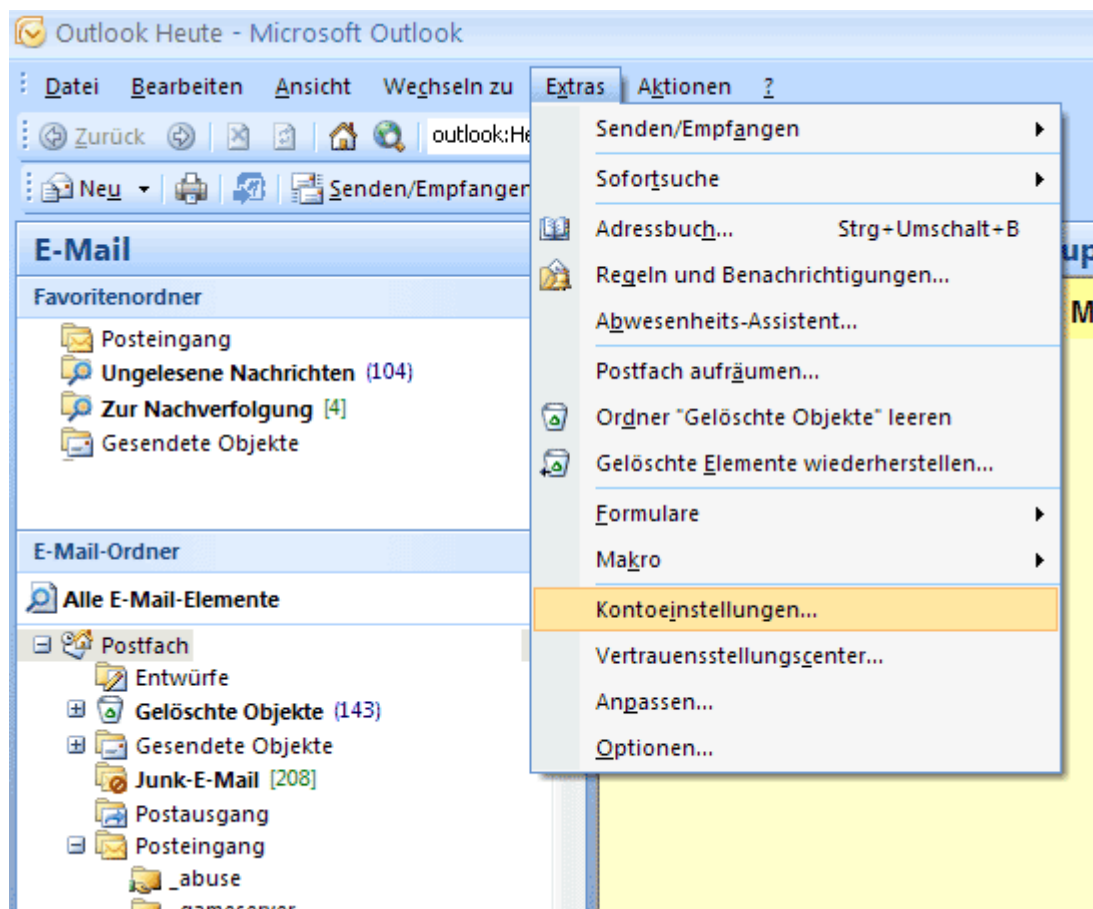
Outlook Heute - Microsoft Outlook

Datei Bearbeiten Ansicht Wechseln zu Extras Aktionen ?

Zurück outlook:He

Neu Senden/Empfangen

E-Mail

Favoritenordner

Posteingang
Ungelesene Nachrichten (104)
Zur Nachverfolgung [4]
Gesendete Objekte

E-Mail-Ordner

Alle E-Mail-Elemente

Postfach
Entwürfe
Gelöschte Objekte (143)
Gesendete Objekte
Junk-E-Mail [208]
Postausgang
Posteingang
_abuse
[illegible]

Senden/Empfangen
Sofortsuche
Adressbuch... Strg+Umschalt+B
Regeln und Benachrichtigungen...
Abwesenheits-Assistent...
Postfach aufräumen...
Ordner "Gelöschte Objekte" leeren
Gelöschte Elemente wiederherstellen...
Formulare
Makro
Kontoeinstellungen...
Vertrauensstellungscenter...
Anpassen...
Optionen...

up
M